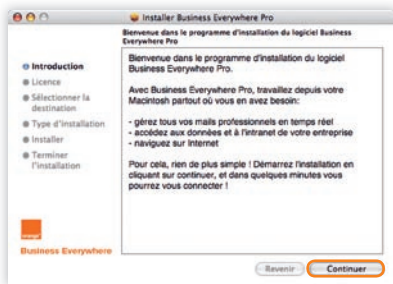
Installer Business Everywhere Pro

Bienvenue dans le programme d'installation du logiciel Business Everywhere Pro

Introduction
Licence
Sélectionner la destination
Type d'installation
Installer
Terminer l'installation

Bienvenue dans le programme d'installation du logiciel Business Everywhere Pro.

Avec Business Everywhere Pro, travaillez depuis votre Macintosh partout où vous en avez besoin:

- gérez tous vos mails professionnels en temps réel
- accédez aux données et à l'intranet de votre entreprise
- naviguez sur Internet

Pour cela, rien de plus simple ! Démarrez l'installation en cliquant sur continuer, et dans quelques minutes vous pourrez vous connecter !

orange
Business Everywhere

Revenir
Continuer